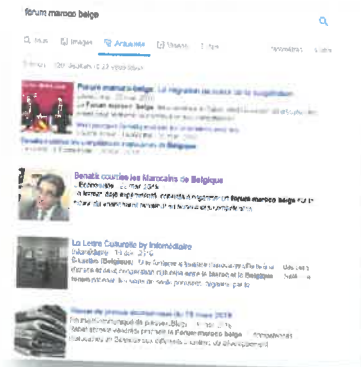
forum marocco belge

Tous Images Actualités Vidéos Plus Paramètres Outils

Environ 120 résultats (0,23 secondes)

Forum maroco-belge : La migration au cœur de la coopération
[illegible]
Le Forum maroco-belge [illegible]
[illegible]
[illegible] Belgique

Benatik courtise les Marocains de Belgique
L'Économiste - 25 mar. 2016
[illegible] Forum maroco belge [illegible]
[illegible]

La Lettre Culturelle by Intermédiaire
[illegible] - 14 avr. 2016
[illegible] le Maroc et la Belgique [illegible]
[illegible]

Revue de presse économique du 25 mars 2016
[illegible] - 25 mar. 2016
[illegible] le Forum maroco belge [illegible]
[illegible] Belgique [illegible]